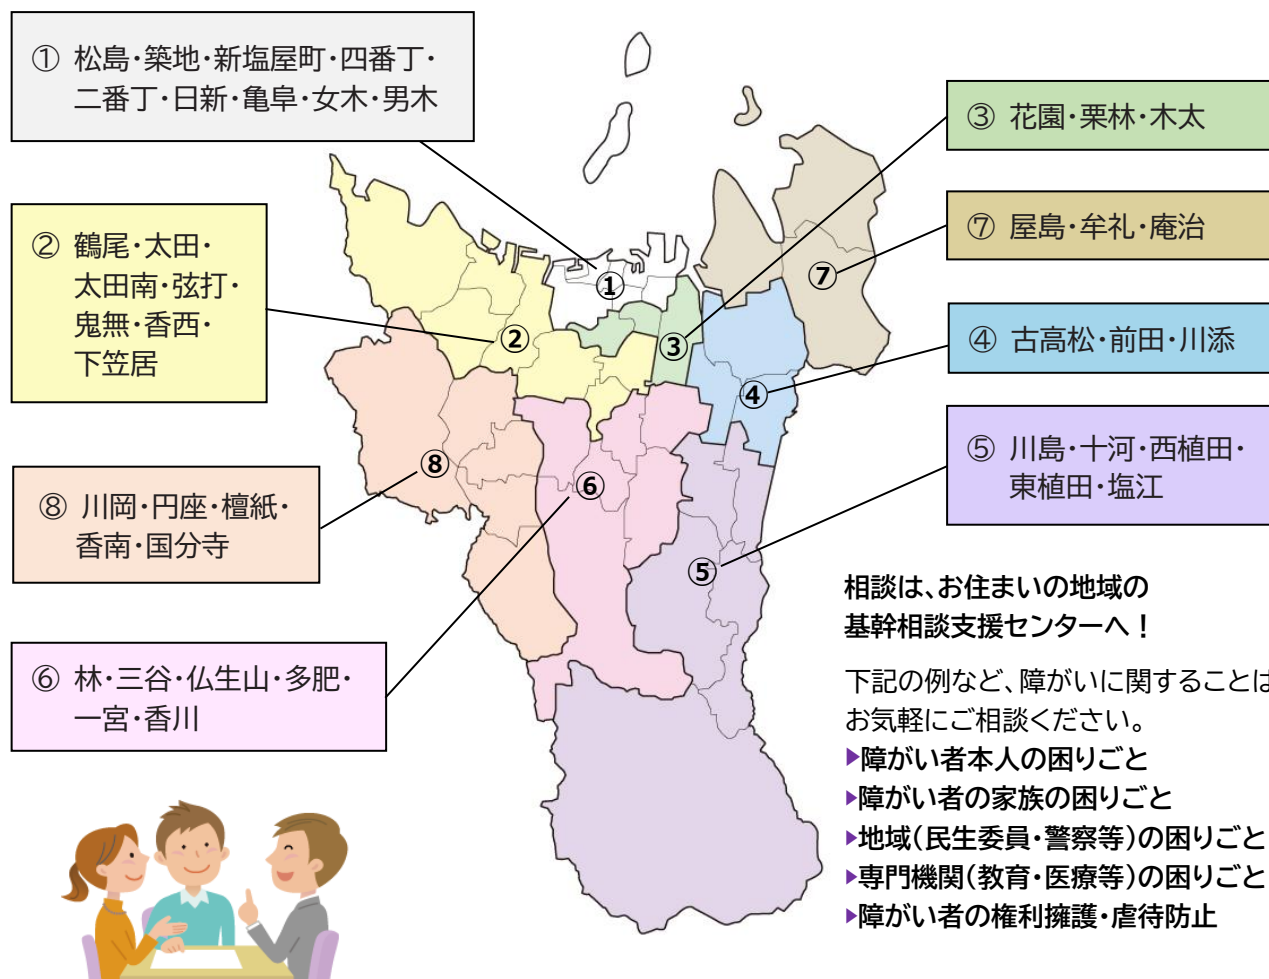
① 松島・築地・新塩屋町・四番丁・二番丁・日新・亀阜・女木・男木

② 鶴尾・太田・太田南・弦打・鬼無・香西・下笠居

③ 花園・栗林・木太

⑦ 屋島・牟礼・庵治

④ 古高松・前田・川添

⑤ 川島・十河・西植田・東植田・塩江

⑧ 川岡・円座・檀紙・香南・国分寺

⑥ 林・三谷・仏生山・多肥・一宮・香川

①
②
③
④
⑤
⑥
⑦
⑧

相談は、お住まいの地域の基幹相談支援センターへ！

下記の例など、障がいに関することは
お気軽にご相談ください。
▸障がい者本人の困りごと
▸障がい者の家族の困りごと
▸地域（民生委員・警察等）の困りごと
▸専門機関（教育・医療等）の困りごと
▸障がい者の権利擁護・虐待防止